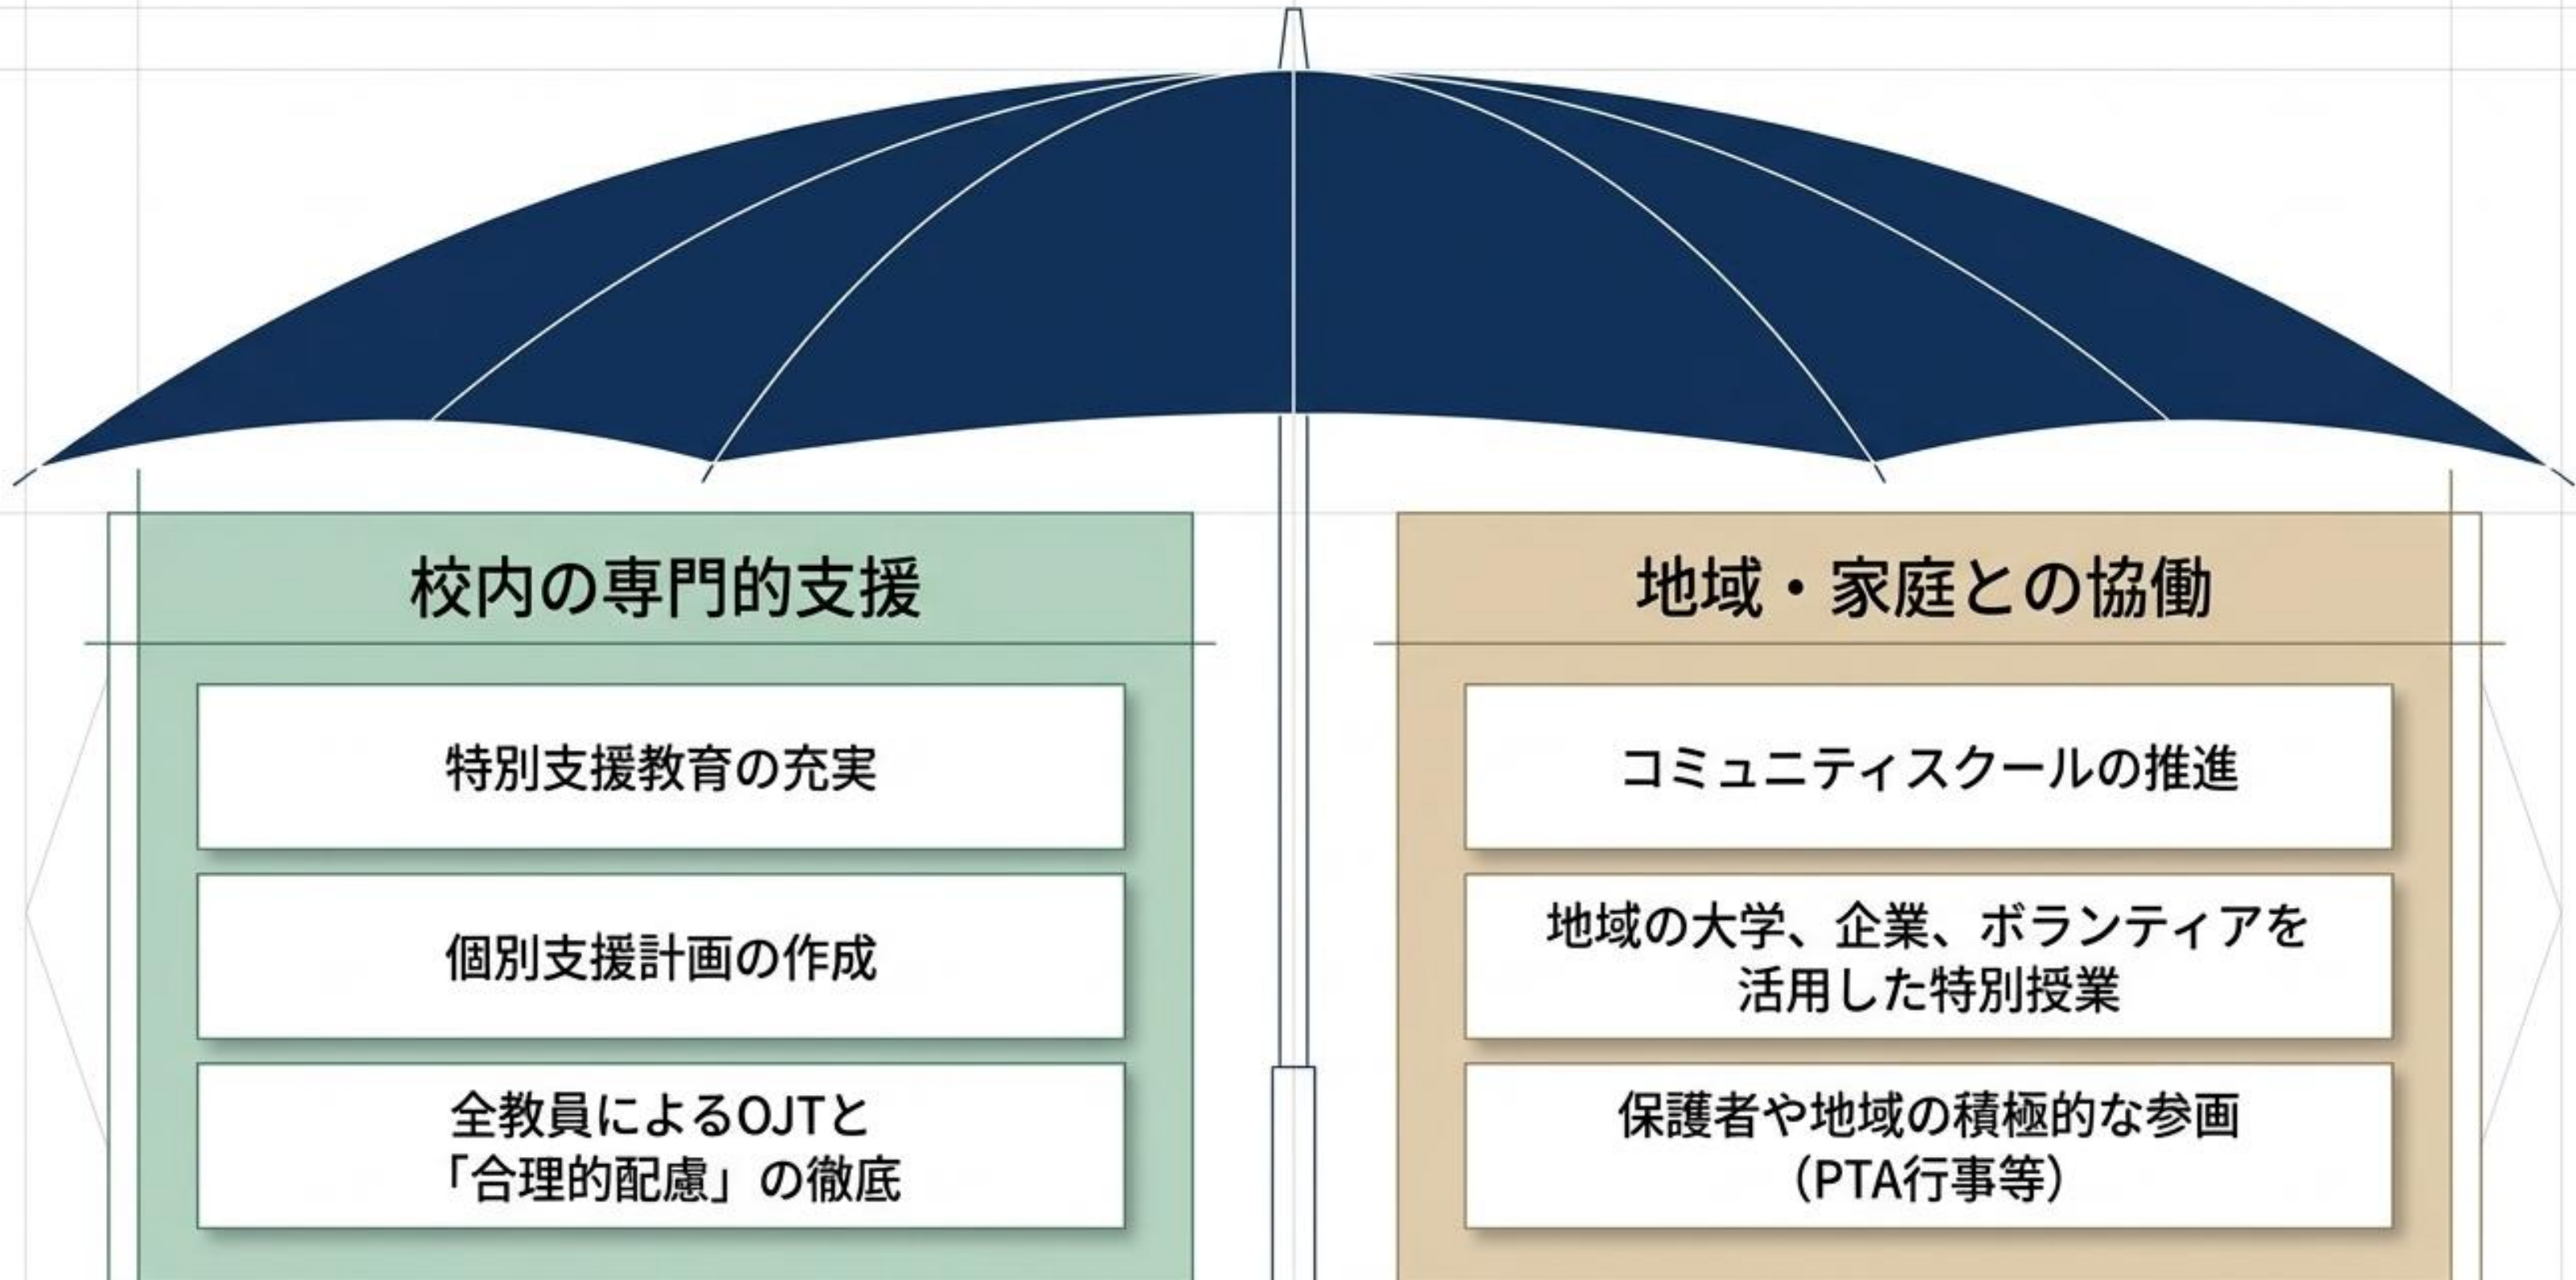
校内の専門的支援

特別支援教育の充実

個別支援計画の作成

全教員によるOJTと「合理的配慮」の徹底

地域・家庭との協働

コミュニティスクールの推進

地域の大学、企業、ボランティアを活用した特別授業

保護者や地域の積極的な参画（PTA行事等）